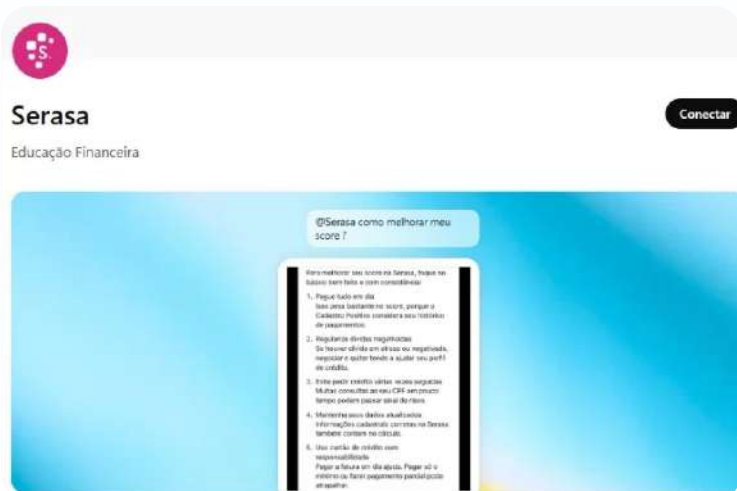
Serasa

Conectar

Educação Financeira

@Serasa como melhorar meu score ?

Para melhorar seu score na Serasa, foque no básico bem feito e com consistência:

1. Pague tudo em dia
Isso pesa bastante no score, porque o Cadastro Positivo considera seu histórico de pagamentos.

2. Regularize dívidas negativadas
Se houver dívida em atraso ou negativada, negociar e quitar tende a ajudar seu perfil de crédito.

3. Evite pedir crédito várias vezes seguidas
Muitas consultas ao seu CPF em pouco tempo podem passar sinal de risco.

4. Mantenha seus dados atualizados
Informações cadastrais corretas na Serasa também contam no cálculo.

5. Use cartão de crédito com responsabilidade
Pagar a fatura em dia ajuda. Pagar só o mínimo ou fazer pagamento parcial pode atrapalhar.